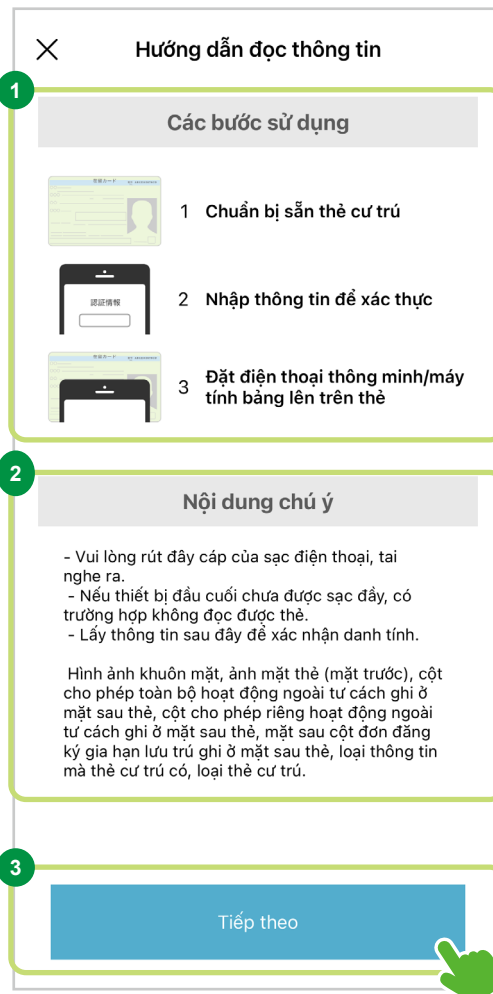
Hướng dẫn đọc thông tin

1

Các bước sử dụng

在留カード

1 Chuẩn bị sẵn thẻ cư trú

認証情報

2 Nhập thông tin để xác thực

在留カード

3 Đặt điện thoại thông minh/máy tính bảng lên trên thẻ

2

Nội dung chú ý

- Vui lòng rút đây cáp của sạc điện thoại, tai nghe ra.
- Nếu thiết bị đầu cuối chưa được sạc đầy, có trường hợp không đọc được thẻ.
- Lấy thông tin sau đây để xác nhận danh tính.

Hình ảnh khuôn mặt, ảnh mặt thẻ (mặt trước), cột cho phép toàn bộ hoạt động ngoài tư cách ghi ở mặt sau thẻ, cột cho phép riêng hoạt động ngoài tư cách ghi ở mặt sau thẻ, mặt sau cột đơn đăng ký gia hạn lưu trú ghi ở mặt sau thẻ, loại thông tin mà thẻ cư trú có, loại thẻ cư trú.

3

Tiếp theo